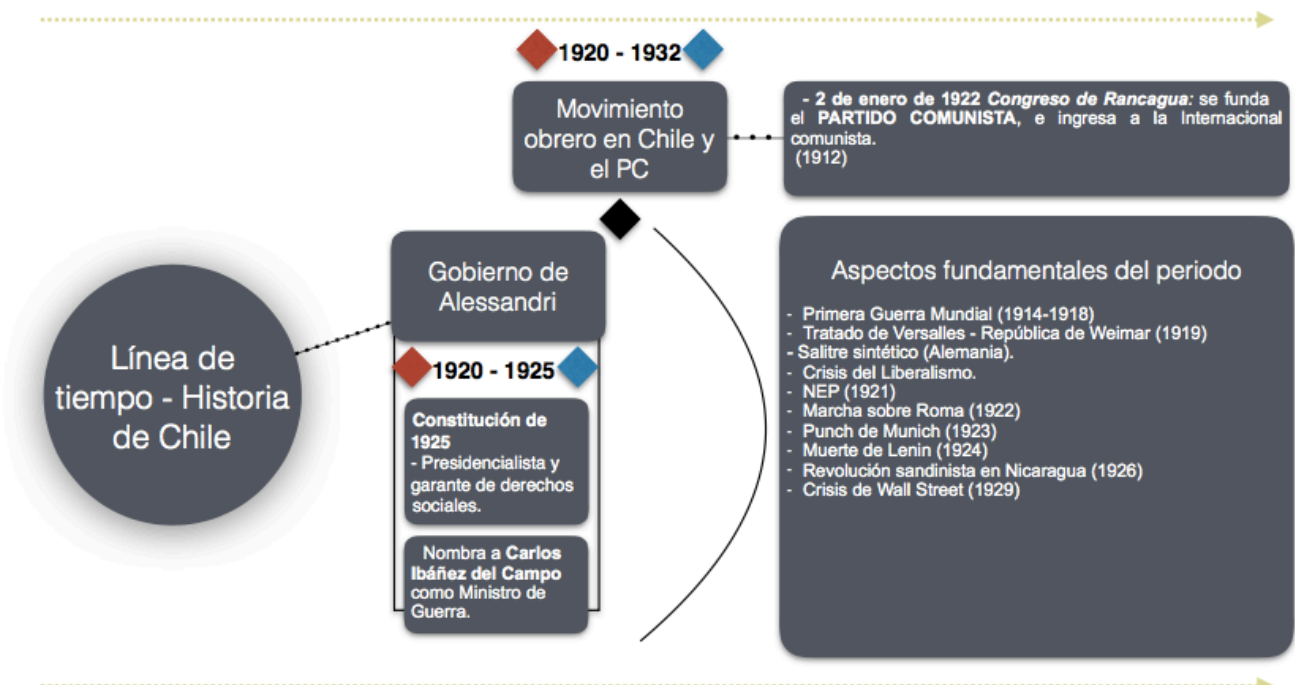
1920 - 1932

Movimiento obrero en Chile y el PC

- 2 de enero de 1922 *Congreso de Rancagua:* se funda el **PARTIDO COMUNISTA**, e ingresa a la Internacional comunista.
(1912)

Gobierno de Alessandri

Línea de tiempo - Historia de Chile

1920 - 1925

**Constitución de 1925**
- Presidencialista y garante de derechos sociales.

Nombra a **Carlos Ibáñez del Campo** como Ministro de Guerra.

Aspectos fundamentales del periodo

- Primera Guerra Mundial (1914-1918)
- Tratado de Versalles - República de Weimar (1919)
- Salitre sintético (Alemania).
- Crisis del Liberalismo.
- NEP (1921)
- Marcha sobre Roma (1922)
- Punch de Munich (1923)
- Muerte de Lenin (1924)
- Revolución sandinista en Nicaragua (1926)
- Crisis de Wall Street (1929)